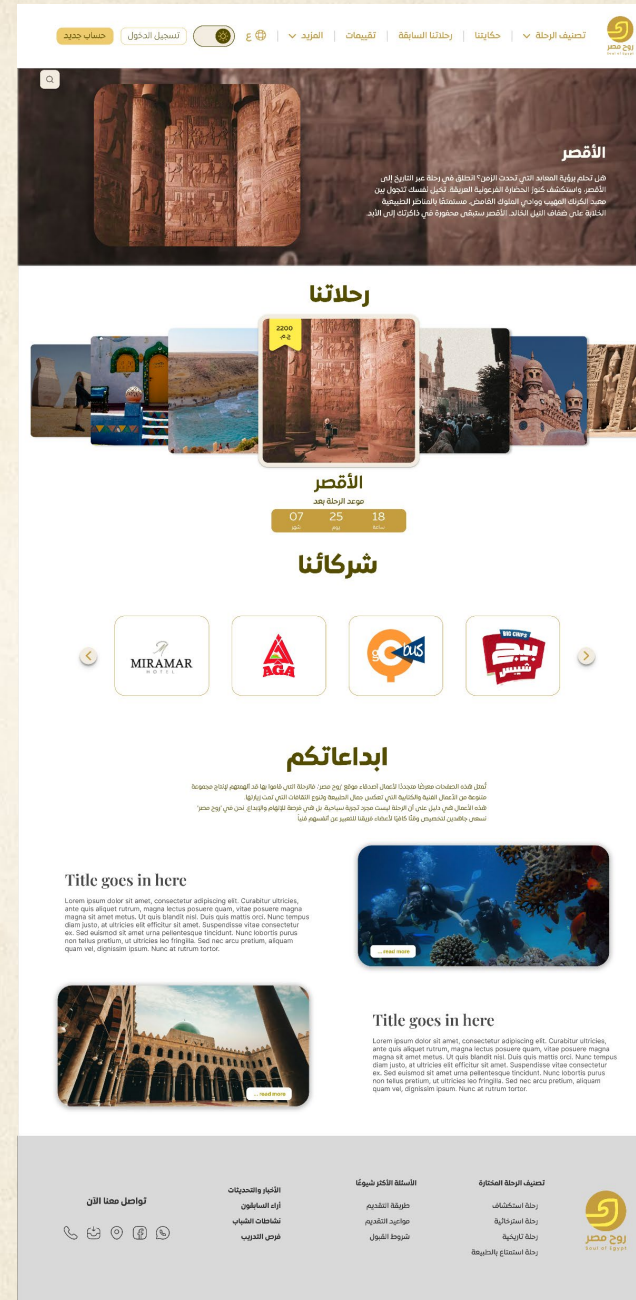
روح مصر
Soul of Egypt

تصنيف الرحلة | حكايتنا | رحلاتنا السابقة | تقييمات | المزيد | ع | تسجيل الدخول | حساب جديد

الأقصر
هل تحلم برؤية المعابد التي تحدت الزمن؟ انطلق في رحلة عبر التاريخ إلى الأقصر، واستكشف كنوز الحضارة الفرعونية العريقة. تخيل نفسك تتجول بين معبد الكرنك المهيب ووادي الملوك الغامض، مستمتعًا بالمناظر الطبيعية الخلابة على ضفاف النيل الخالد. الأقصر ستبقى محفورة في ذاكرتك إلى الأبد.

رحلاتنا

2200
ج.م

الأقصر
موعد الرحلة بعد
| 18 | 25 | 07 |
|---|---|---|
| ساعة | يوم | شهر |

شركائنا

BIG CHIPS بيج شيبس
MIRAMAR HOTEL
AGA

ابداعاتكم
"تُمثل هذه الصفحات معرضًا مميزًا لأعمال أصدقاء موقع 'روح مصر'، فالرحلة التي قاموا بها قد ألهمتهم لإنتاج مجموعة متنوعة من الأعمال الفنية والكتابية التي تعكس جمال الطبيعة وتنوع الثقافات التي تمت زيارتها. هذه الأعمال هي دليل على أن الرحلة ليست مجرد تجربة سياحية بل هي فرصة للإلهام والإبداع. نحن في 'روح مصر' نسعى جاهدين لتخصيص وقتًا كافيًا لأصدقاء فريقنا للتعبير عن أنفسهم فنيا"

Title goes in here
Lorem ipsum dolor sit amet, consectetur adipiscing elit. Curabitur ultricies, ante quis aliquet rutrum, magna lectus posuere quam, vitae posuere magna magna sit amet metus. Ut quis blandit nisl. Duis quis mattis orci. Nunc tempus diam justo, at ultricies elit efficitur sit amet. Suspendisse vitae consectetur ex. Sed euismod sit amet urna pellentesque tincidunt. Nunc lobortis purus non tellus pretium, ut ultricies leo fringilla. Sed nec arcu pretium, aliquam quam vel, dignissim ipsum. Nunc at rutrum tortor.

... read more

Title goes in here
Lorem ipsum dolor sit amet, consectetur adipiscing elit. Curabitur ultricies, ante quis aliquet rutrum, magna lectus posuere quam, vitae posuere magna magna sit amet metus. Ut quis blandit nisl. Duis quis mattis orci. Nunc tempus diam justo, at ultricies elit efficitur sit amet. Suspendisse vitae consectetur ex. Sed euismod sit amet urna pellentesque tincidunt. Nunc lobortis purus non tellus pretium, ut ultricies leo fringilla. Sed nec arcu pretium, aliquam quam vel, dignissim ipsum. Nunc at rutrum tortor.

... read more

روح مصر
Soul of Egypt

تصنيف الرحلة المختارة
رحلة استكشاف
رحلة استرخائية
رحلة تاريخية
رحلة استمتاع بالطبيعة

الأسئلة الأكثر شيوعًا
طريقة التقديم
مواعيد التقديم
شروط القبول

الأخبار والتحديثات
آراء السابقون
نشاطات الشباب
فرص التدريب

تواصل معنا الآن